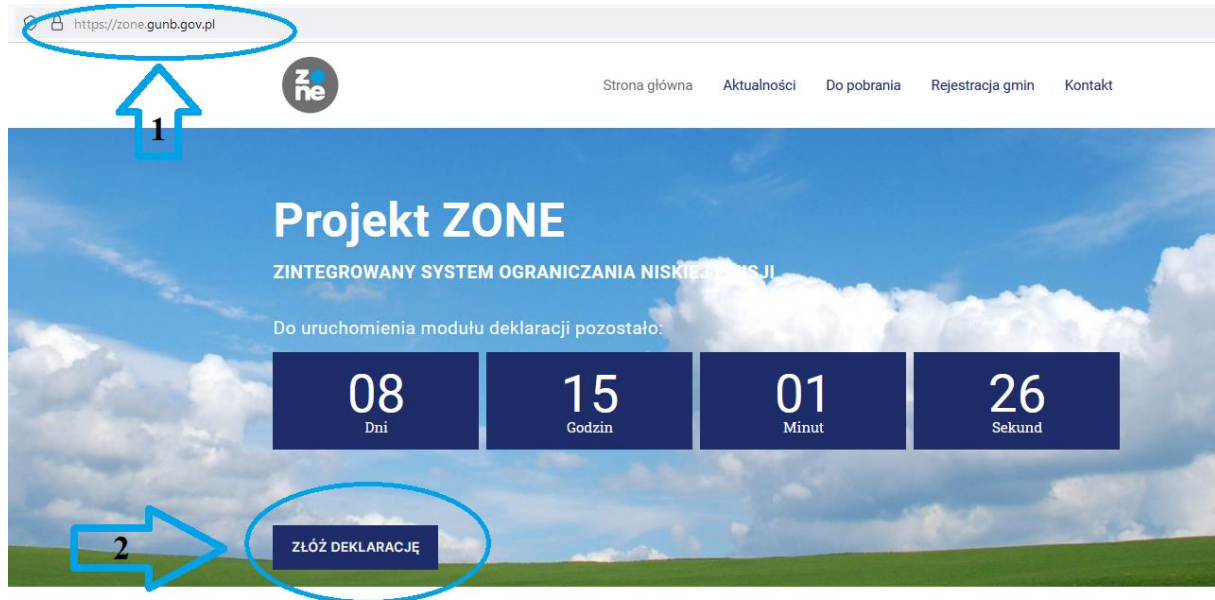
https://zone.gunb.gov.pl

1

zo ne

Strona główna Aktualności Do pobrania Rejestracja gmin Kontakt

Projekt ZONE

ZINTEGROWANY SYSTEM OGRANICZANIA NISKIE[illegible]ISJI

Do uruchomienia modułu deklaracji pozostało:

| 08 | 15 | 01 | 26 |
|---|---|---|---|
| Dni | Godzin | Minut | Sekund |

2

ZŁÓŻ DEKLARACJĘ